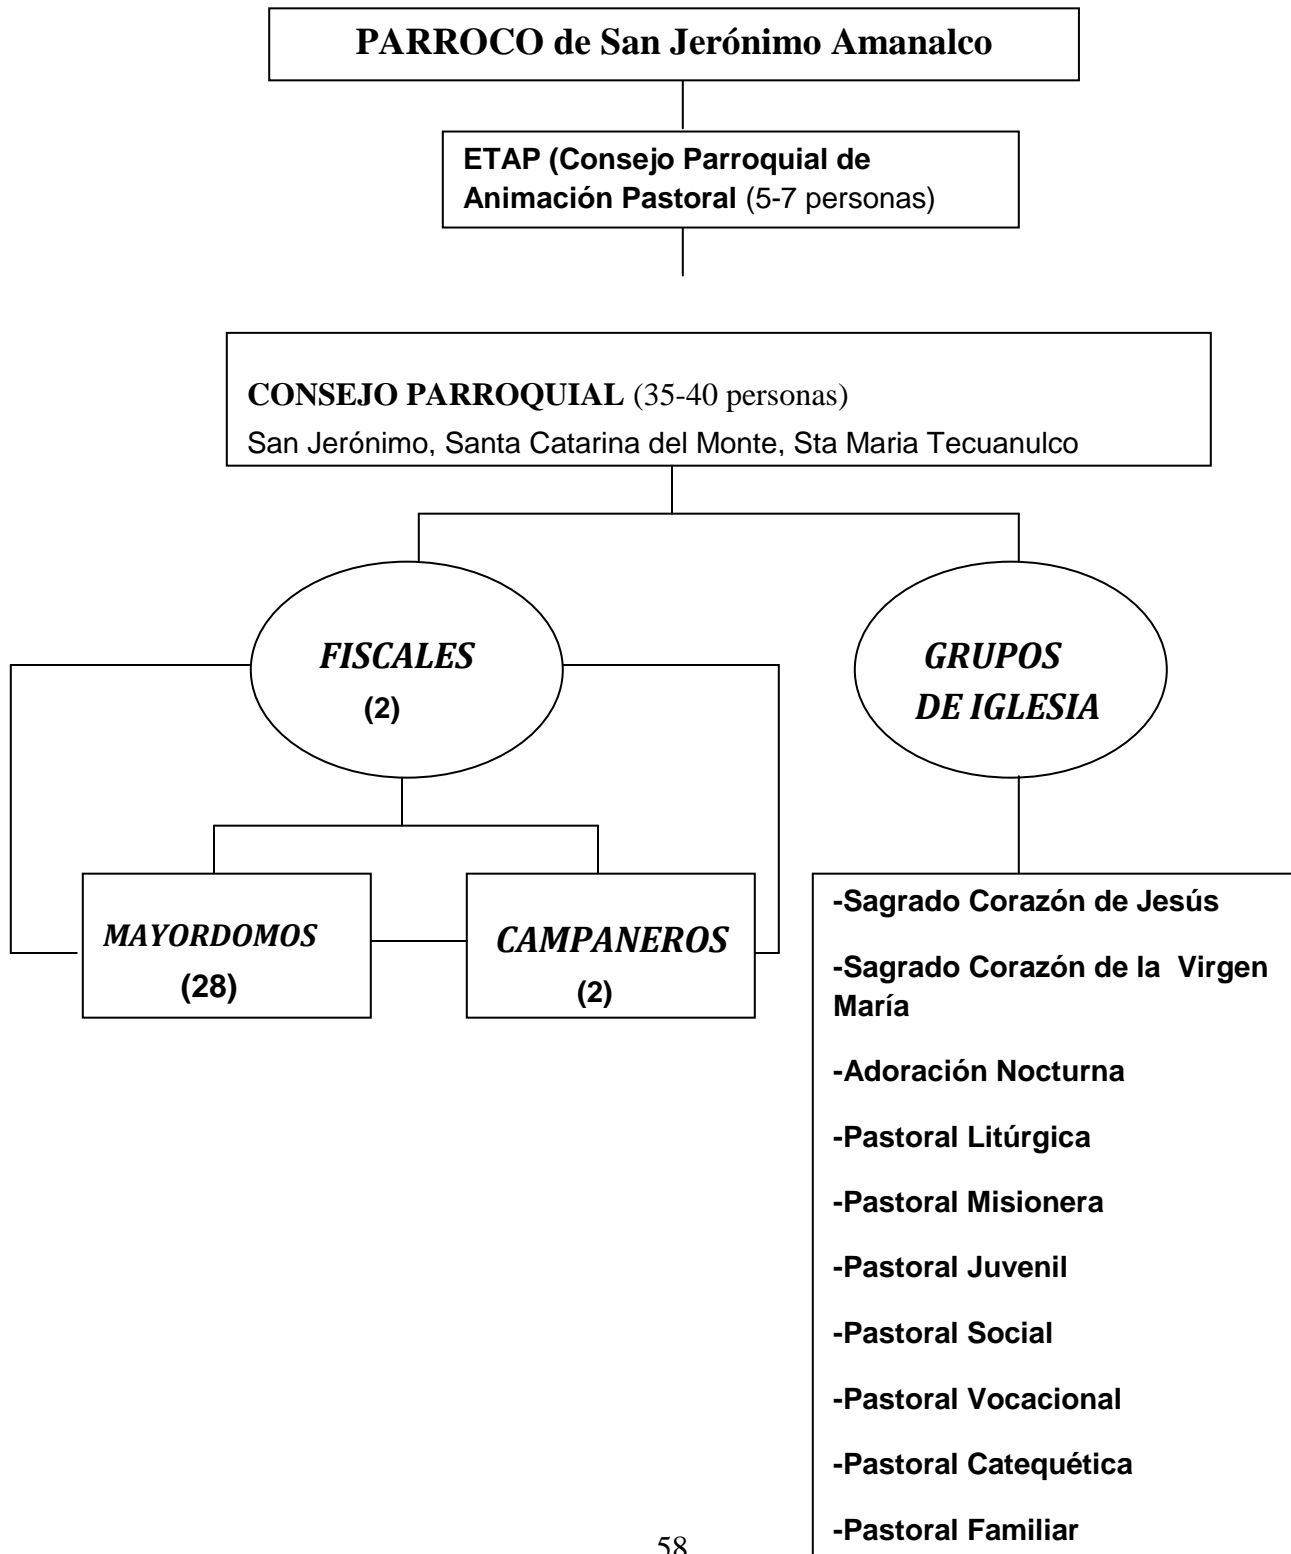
PARROCO de San Jerónimo Amanalco

ETAP (Consejo Parroquial de Animación Pastoral (5-7 personas)

CONSEJO PARROQUIAL (35-40 personas)
San Jerónimo, Santa Catarina del Monte, Sta Maria Tecuanulco

FISCALES
(2)

GRUPOS
DE IGLESIA

MAYORDOMOS
(28)

CAMPANEROS
(2)

-Sagrado Corazón de Jesús

-Sagrado Corazón de la Virgen María

-Adoración Nocturna

-Pastoral Litúrgica

-Pastoral Misionera

-Pastoral Juvenil

-Pastoral Social

-Pastoral Vocacional

-Pastoral Catequética

-Pastoral Familiar

58